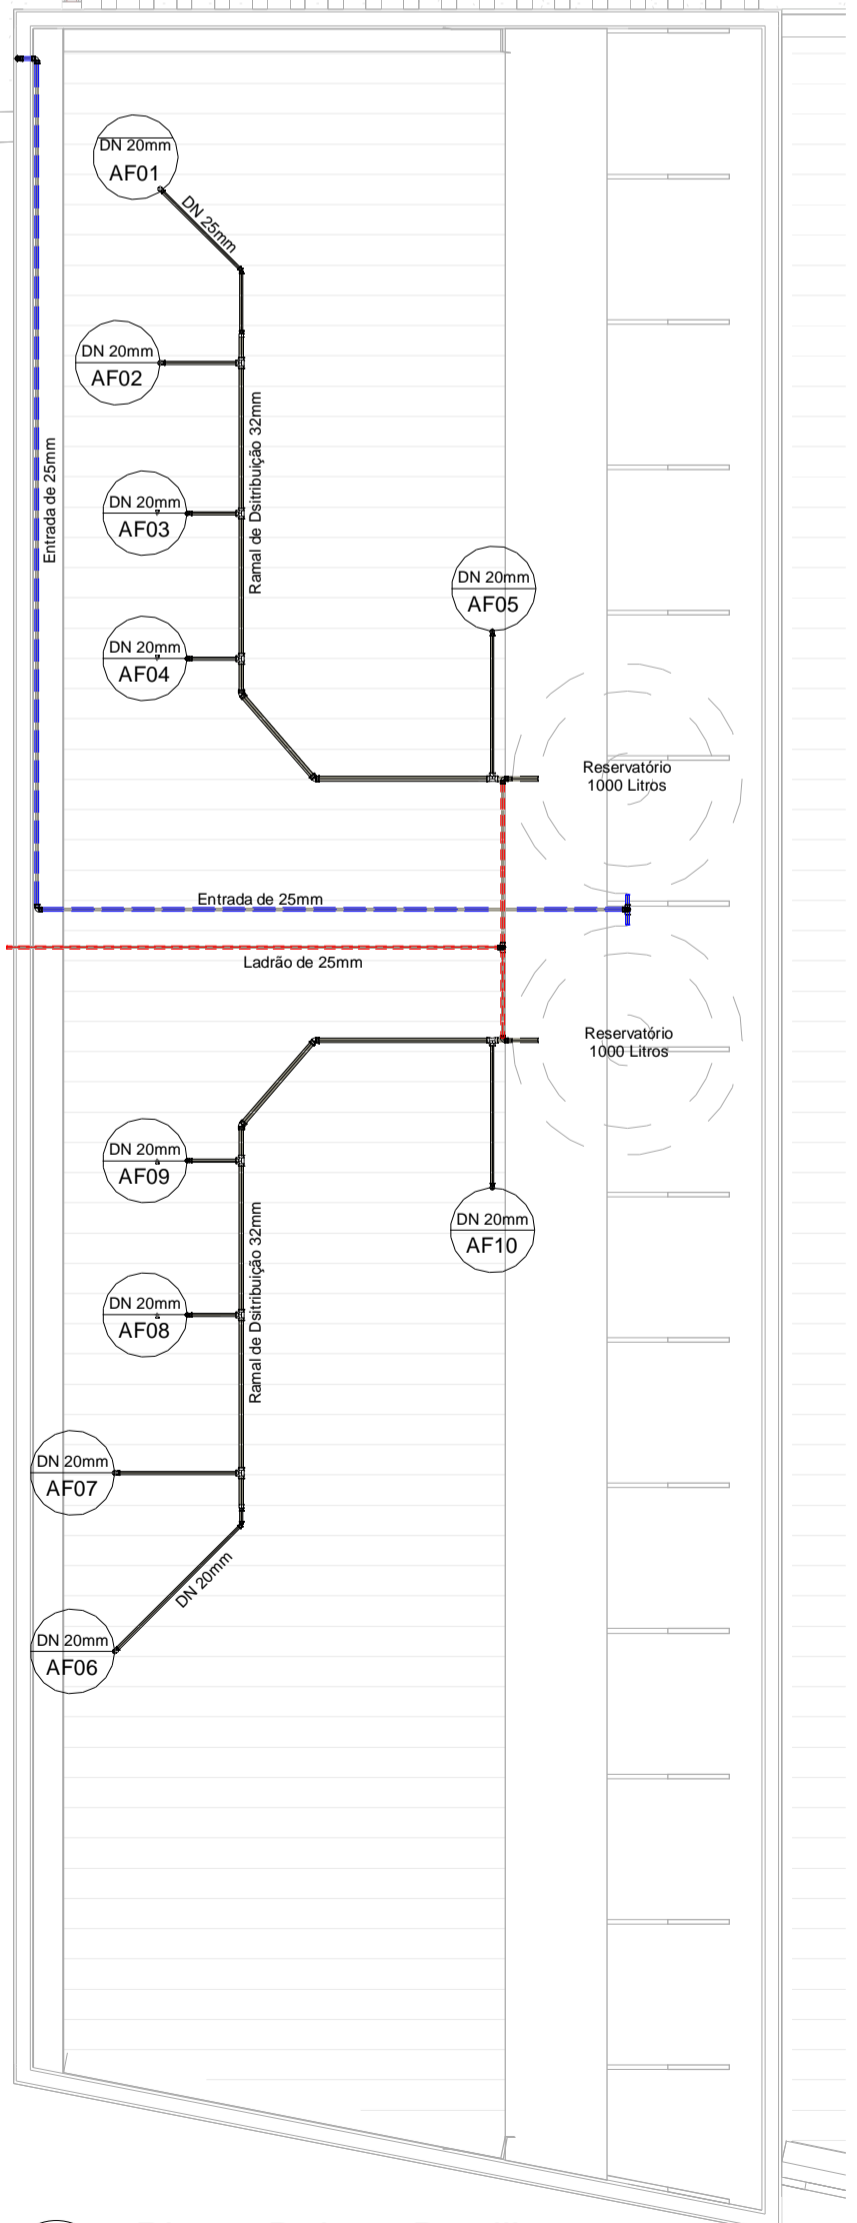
DN 20mm
AF01

DN 25mm

DN 20mm
AF02

Entrada de 25mm

Ramal de Dsitribuição 32mm

DN 20mm
AF03

DN 20mm
AF05

DN 20mm
AF04

Reservatório
1000 Litros

Entrada de 25mm

Ladrão de 25mm

Reservatório
1000 Litros

DN 20mm
AF09

DN 20mm
AF10

DN 20mm
AF08

Ramal de Dsitribuição 32mm

DN 20mm
AF07

DN 20mm

DN 20mm
AF06